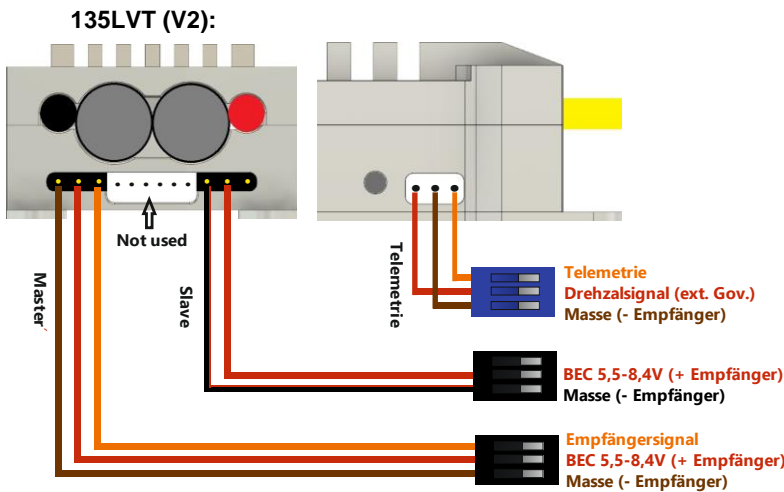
135LVT (V2):

Not used

Master´

Slave

Telemetrie

Telemetrie
Drehzalsignal (ext. Gov.)
Masse (- Empfänger)

BEC 5,5-8,4V (+ Empfänger)
Masse (- Empfänger)

Empfängersignal
BEC 5,5-8,4V (+ Empfänger)
Masse (- Empfänger)